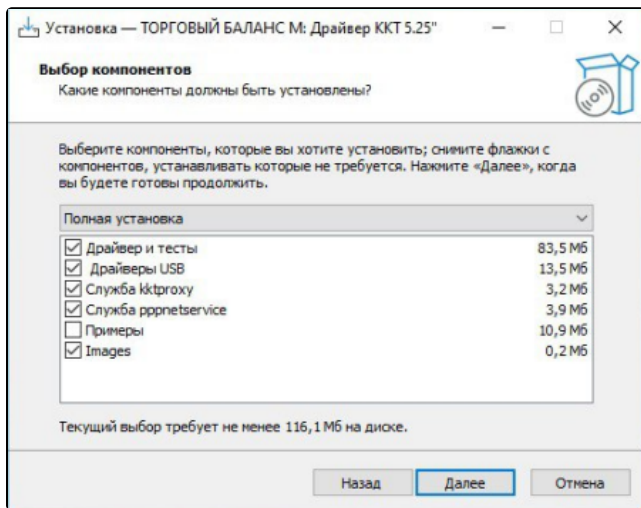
Установка — ТОРГОВЫЙ БАЛАНС М: Драйвер ККТ 5.25"

Выбор компонентов
Какие компоненты должны быть установлены?

Выберите компоненты, которые вы хотите установить; снимите флажки с компонентов, устанавливать которые не требуется. Нажмите «Далее», когда вы будете готовы продолжить.

Полная установка

| | |
|---|---|
| Драйвер и тесты | 83,5 Мб |
| Драйверы USB | 13,5 Мб |
| Служба kktproxy | 3,2 Мб |
| Служба pppnetservice | 3,9 Мб |
| Примеры | 10,9 Мб |
| Images | 0,2 Мб |

Текущий выбор требует не менее 116,1 Мб на диске.

Назад Далее Отмена